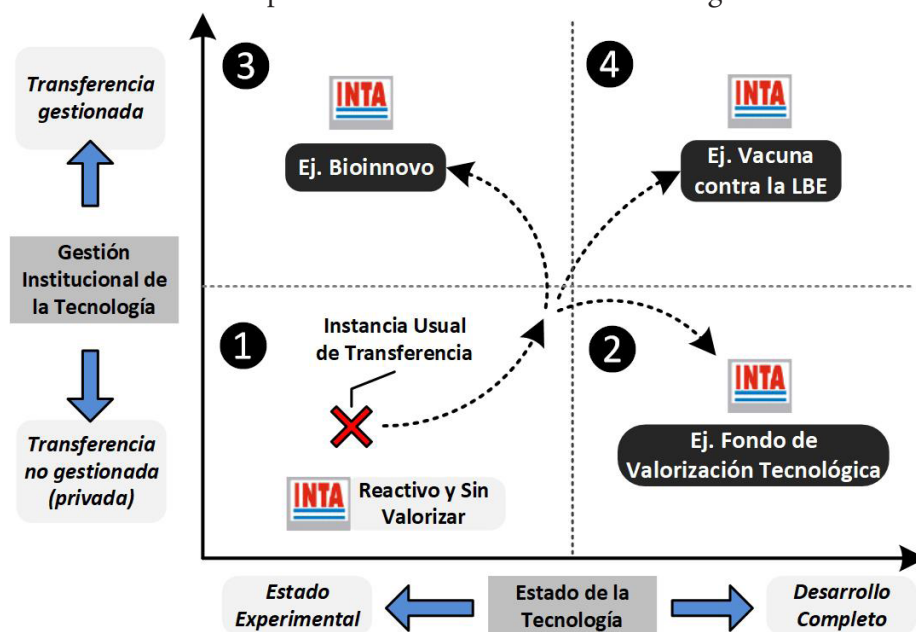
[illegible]

Transferencia gestionada

Gestión Institucional de la Tecnología

Transferencia no gestionada (privada)

3

INTA

Ej. Bioinnovo

4

INTA

Ej. Vacuna contra la LBE

1

Instancia Usual de Transferencia

2

INTA

Ej. Fondo de Valorización Tecnológica

INTA

Reactivo y Sin Valorizar

Estado Experimental

Estado de la Tecnología

Desarrollo Completo